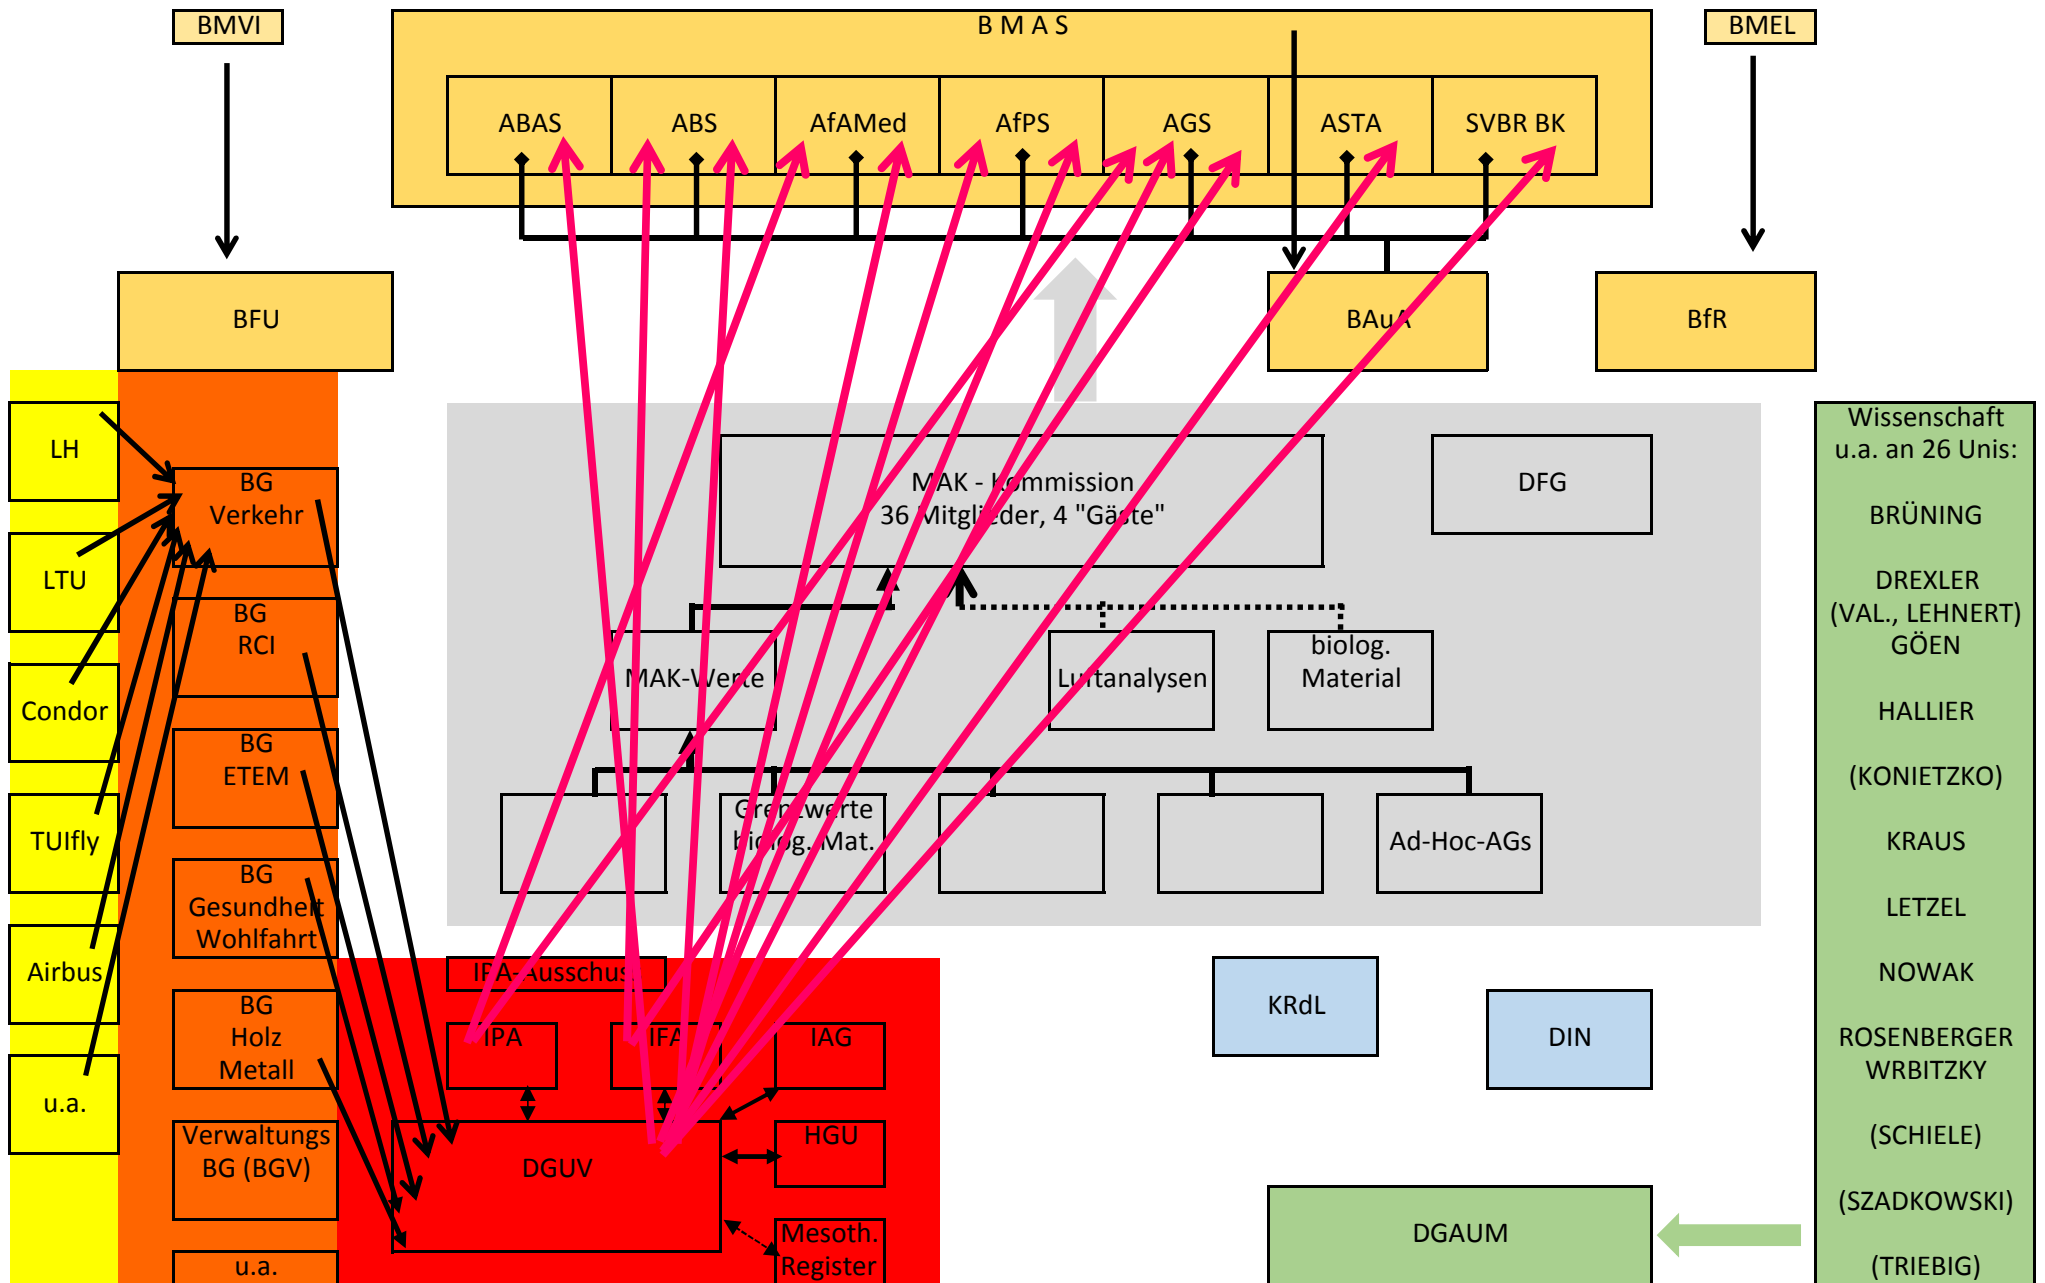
BMVI

B M A S

BMEL

ABAS

ABS

AfAMed

AfPS

AGS

ASTA

SVBR BK

BFU

BAuA

BfR

LH

LTU

Condor

TUIfly

Airbus

u.a.

BG Verkehr

BG RCI

BG ETEM

BG Gesundheit Wohlfahrt

BG Holz Metall

Verwaltungs BG (BGV)

u.a.

MAK - Kommission
36 Mitglieder, 4 "Gäste"

DFG

MAK-Werte

Luftanalysen

biolog. Material

Grenzwerte biolog. Mat.

Ad-Hoc-AGs

Wissenschaft u.a. an 26 Unis:

BRÜNING

DREXLER (VAL., LEHNERT) GÖEN

HALLIER

(KONIETZKO)

KRAUS

LETZEL

NOWAK

ROSENBERGER WRBITZKY

(SCHIELE)

(SZADKOWSKI)

(TRIEBIG)

IFA-Ausschus

IPA

IFA

IAG

DGUV

HGU

Mesoth. Register

KRdL

DIN

DGAUM